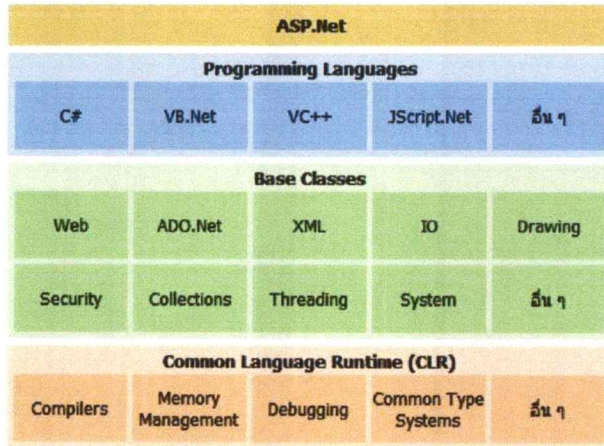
ASP.Net

Programming Languages

C#

VB.Net

VC++

JScript.Net

อื่น ๆ

Base Classes

Web

ADO.Net

XML

IO

Drawing

Security

Collections

Threading

System

อื่น ๆ

Common Language Runtime (CLR)

Compilers

Memory Management

Debugging

Common Type Systems

อื่น ๆ